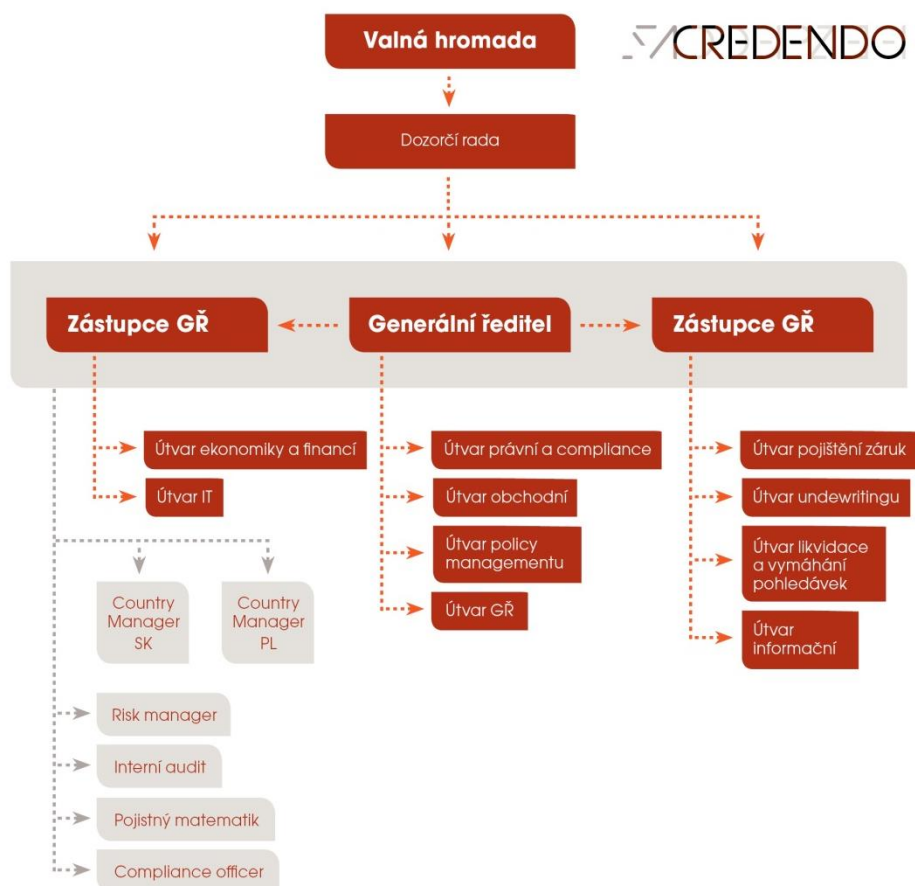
Valná hromada

CREDENDO

Dozorčí rada

Zástupce GŘ

Generální ředitel

Zástupce GŘ

Útvar ekonomiky a financí

Útvar IT

Útvar právní a compliance

Útvar obchodní

Útvar policy managementu

Útvar GŘ

Útvar pojištění záruk

Útvar undewritingu

Útvar likvidace a vymáhání pohledávek

Útvar informační

Country Manager SK

Country Manager PL

Risk manager

Interní audit

Pojistný matematik

Compliance officer